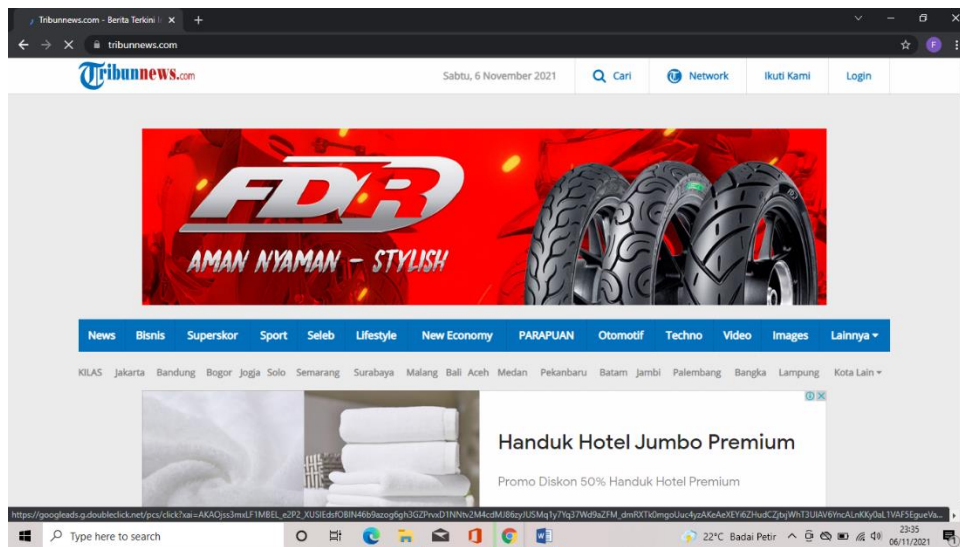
Tribunnews.com - Berita Terkini I ×

tribunnews.com

Tribunnews.com

Sabtu, 6 November 2021

Cari

Network

Ikuti Kami

Login

FDR

AMAN NYAMAN - STYLISH

News Bisnis Superskor Sport Seleb Lifestyle New Economy PARAPUAN Otomotif Techno Video Images Lainnya

KILAS Jakarta Bandung Bogor Jogja Solo Semarang Surabaya Malang Bali Aceh Medan Pekanbaru Batam Jambi Palembang Bangka Lampung Kota Lain

Handuk Hotel Jumbo Premium

Promo Diskon 50% Handuk Hotel Premium

https://googleads.g.doubleclick.net/pcs/click?xai=AKAOjss3mxLF1MBEL_e2P2_XUSIEdsfOBIN46b9azog6gh3GZPrvxD1NNtv2M4cdMJ86zyUSMq1y7Yq37Wd9aZFM_dmRXTk0mgoUuc4yzAKeAeXEYi6ZHudCZjtxjWhT3UIAV6YncALnKKy0aL1VAF5EgueVa...

Type here to search

22°C Badai Petir

23:35
06/11/2021